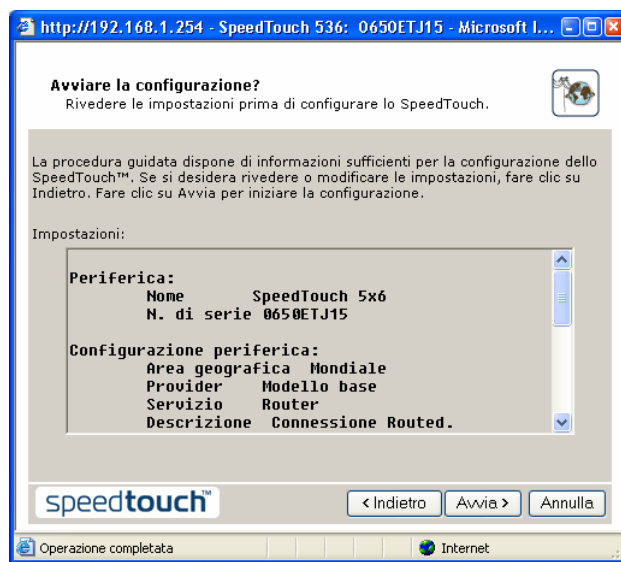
http://192.168.1.254 - SpeedTouch 536: 0650ETJ15 - Microsoft I...

Avviare la configurazione?
Rivedere le impostazioni prima di configurare lo SpeedTouch.

La procedura guidata dispone di informazioni sufficienti per la configurazione dello SpeedTouch™. Se si desidera rivedere o modificare le impostazioni, fare clic su Indietro. Fare clic su Avvia per iniziare la configurazione.

Impostazioni:

Periferica:
Nome SpeedTouch 5x6
N. di serie 0650ETJ15

Configurazione periferica:
Area geografica Mondiale
Provider Modello base
Servizio Router
Descrizione Connessione Routed.

speedtouch™

< Indietro
Avvia >
Annulla

Operazione completata
Internet